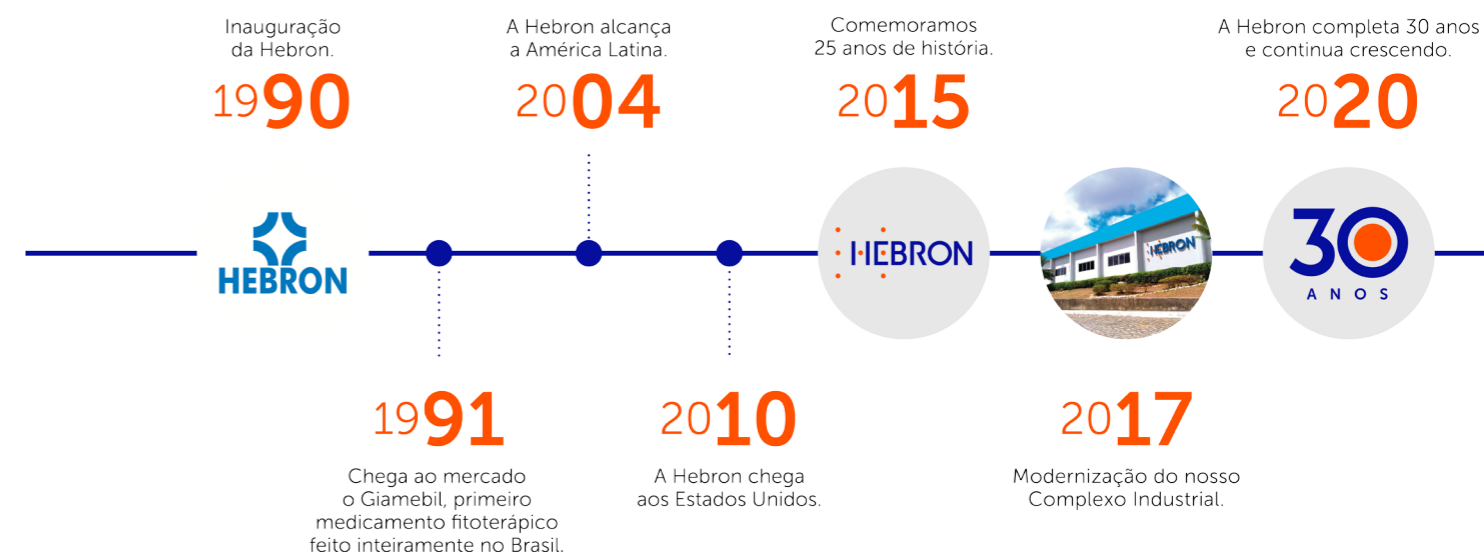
Inauguração da Hebron.

1990

A Hebron alcança a América Latina.

2004

Comemoramos 25 anos de história.

2015

A Hebron completa 30 anos e continua crescendo.

2020

HEBRON

HEBRON

HEBRON

30 ANOS

1991

Chega ao mercado o Giamebil, primeiro medicamento fitoterápico feito inteiramente no Brasil.

2010

A Hebron chega aos Estados Unidos.

2017

Modernização do nosso Complexo Industrial.